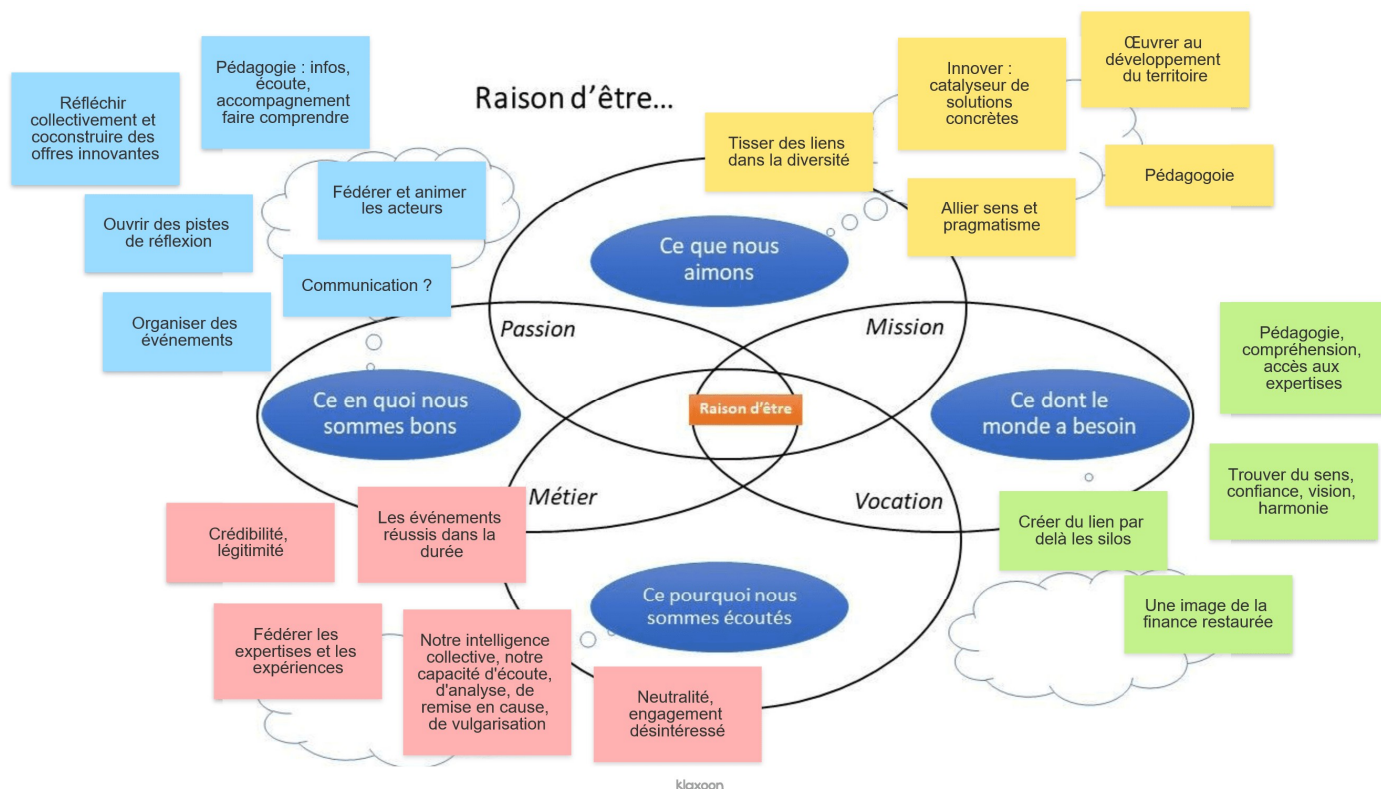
Raison d'être...

Réfléchir collectivement et coconstruire des offres innovantes

Pédagogie : infos, écoute, accompagnement faire comprendre

Fédérer et animer les acteurs

Ouvrir des pistes de réflexion

Communication ?

Organiser des événements

Tisser des liens dans la diversité

Innover : catalyseur de solutions concrètes

Œuvrer au développement du territoire

Pédagogoie

Allier sens et pragmatisme

Ce que nous aimons

Passion

Mission

Pédagogie, compréhension, accès aux expertises

Ce en quoi nous sommes bons

Raison d'être

Ce dont le monde a besoin

Trouver du sens, confiance, vision, harmonie

Métier

Vocation

Créer du lien par delà les silos

Crédibilité, légitimité

Les événements réussis dans la durée

Ce pourquoi nous sommes écoutés

Une image de la finance restaurée

Fédérer les expertises et les expériences

Notre intelligence collective, notre capacité d'écoute, d'analyse, de remise en cause, de vulgarisation

Neutralité, engagement désintéressé

klaxoon